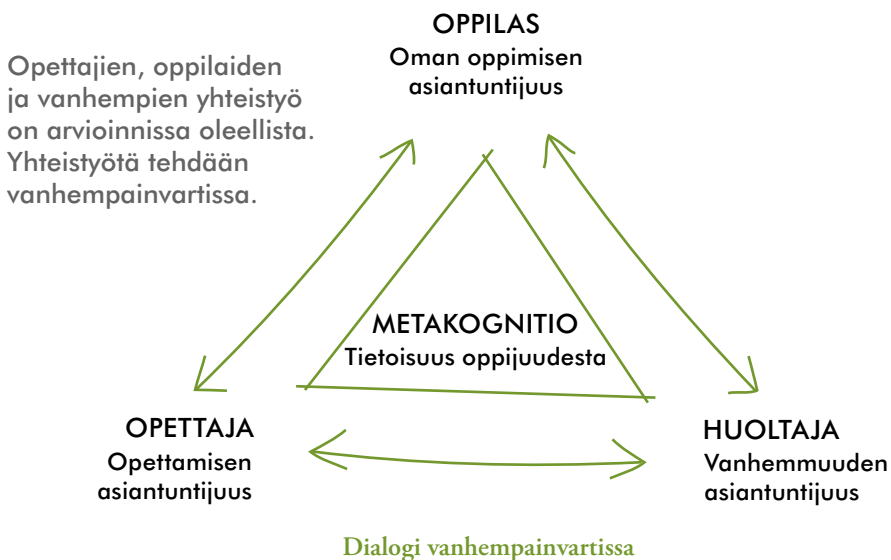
Opettajien, oppilaiden ja vanhempien yhteistyö on arvioinnissa oleellista. Yhteistyötä tehdään vanhempainvartissa.

OPPILAS
Oman oppimisen asiantuntijuus

METAKOGNITIO
Tietoisuus oppijuudesta

OPETTAJA
Opettamisen asiantuntijuus

HUOLTAJA
Vanhemmuuden asiantuntijuus

Dialogi vanhempainvartissa